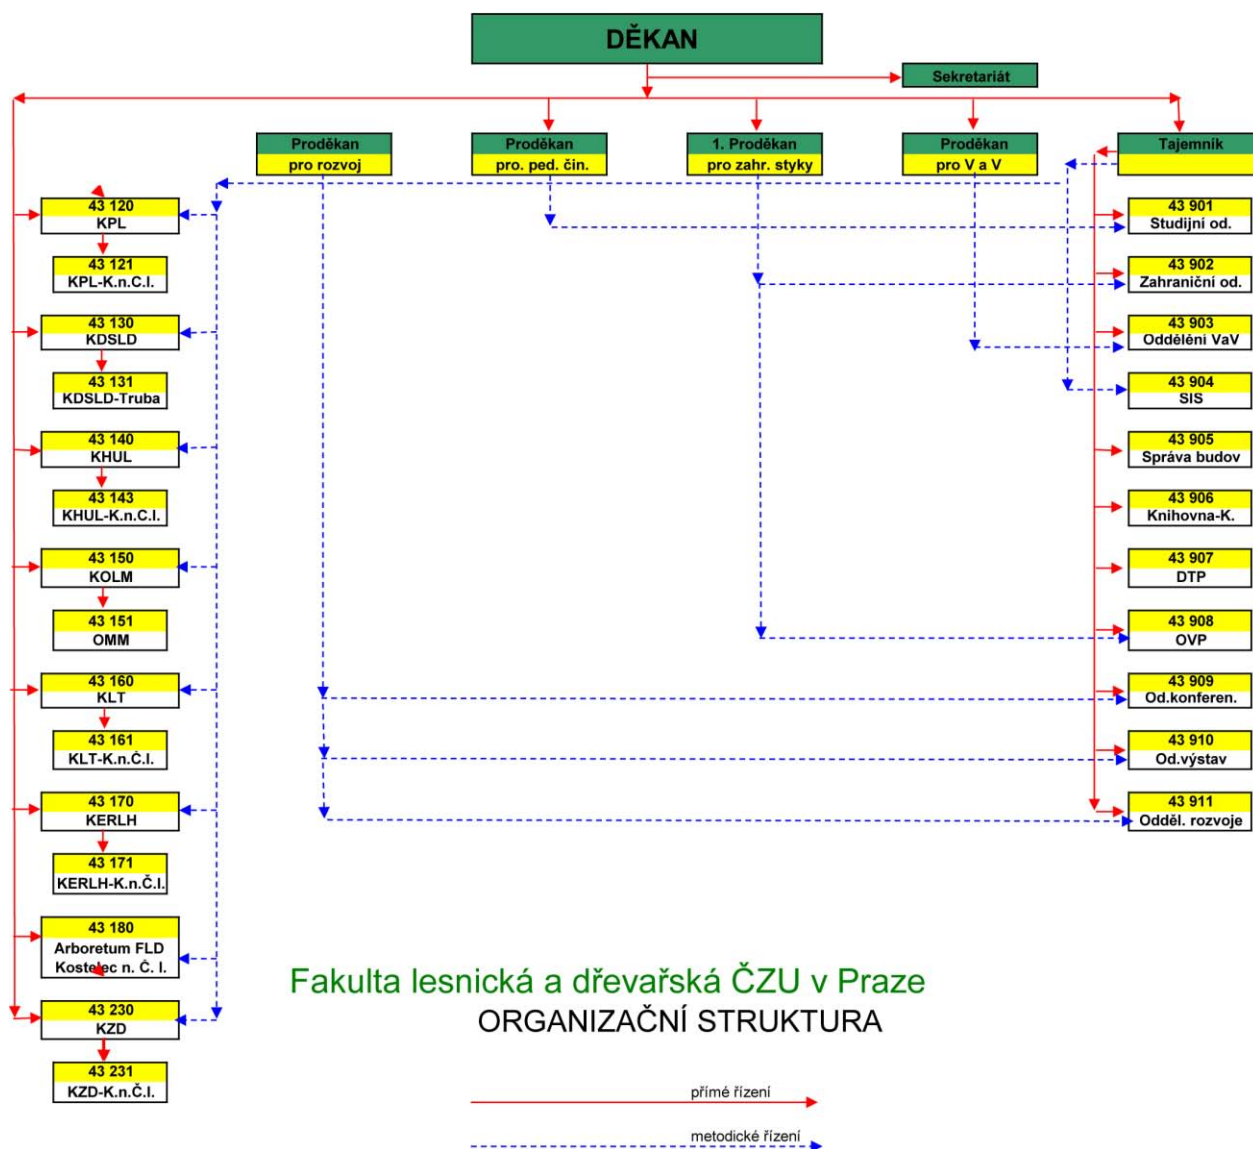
DĚKAN

Sekretariát

Proděkan pro rozvoj

Proděkan pro. ped. čin.

1. Proděkan pro zahr. styky

Proděkan pro V a V

Tajemník

43 120
KPL

43 121
KPL-K.n.C.I.

43 130
KDSLD

43 131
KDSLD-Truba

43 140
KHUL

43 143
KHUL-K.n.C.I.

43 150
KOLM

43 151
OMM

43 160
KLT

43 161
KLT-K.n.Č.I.

43 170
KERLH

43 171
KERLH-K.n.Č.I.

43 180
Arboretum FLD Kostelec n. Č. l.

43 230
KZD

43 231
KZD-K.n.Č.I.

43 901
Studijní od.

43 902
Zahraniční od.

43 903
Oddělěni VaV

43 904
SIS

43 905
Správa budov

43 906
Knihovna-K.

43 907
DTP

43 908
OVP

43 909
Od.konferen.

43 910
Od.výstav

43 911
Odděl. rozvoje

Fakulta lesnická a dřevařská ČZU v Praze
ORGANIZAČNÍ STRUKTURA

přímé řízení

metodické řízení